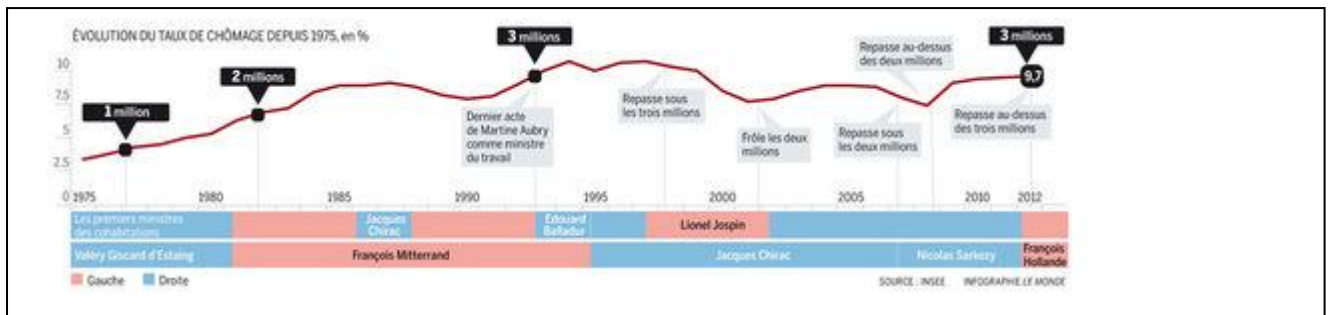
ÉVOLUTION DU TAUX DE CHÔMAGE DEPUIS 1975, en %

10
7,5
5
2,5
0

1 million
2 millions
3 millions
3 millions
9,7

Dernier acte de Martine Aubry comme ministre du travail

Repasse sous les trois millions

Frôle les deux millions

Repasse au-dessus des deux millions

Repasse sous les deux millions

Repasse au-dessus des trois millions

1975
1980
1985
1990
1995
2000
2005
2010
2012

Les premiers ministres des cohabitations
Jacques Chirac
Édouard Balladur
Lionel Jospin

Valéry Giscard d'Estaing
François Mitterrand
Jacques Chirac
Nicolas Sarkozy
François Hollande

Gauche
Droite

SOURCE : INSEE
INFOGRAPHIE LE MONDE